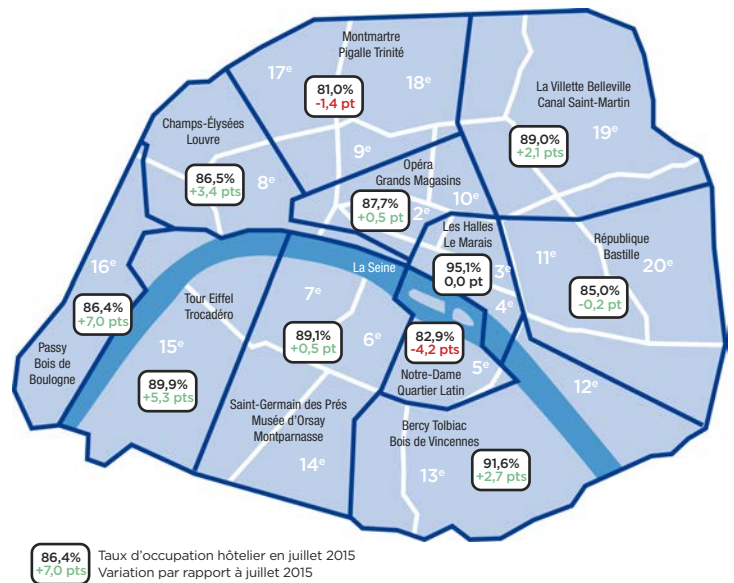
Montmartre
Pigalle Trinité

17e

81,0%
-1,4 pt

18e

La Villette Belleville
Canal Saint-Martin

Champs-Élysées
Louvre

89,0%
+2,1 pts

19e

9e

86,5%
+3,4 pts

8e

Opéra
Grands Magasins

10e

87,7%
+0,5 pt

2e

Les Halles
Le Marais

République
Bastille

16e

La Seine

95,1%
0,0 pt

3e

11e

20e

85,0%
-0,2 pt

86,4%
+7,0 pts

Tour Eiffel
Trocadéro

7e

4e

89,1%
+0,5 pt

6e

82,9%
-4,2 pts

Passy
Bois de
Boulogne

15e

5e

89,9%
+5,3 pts

Notre-Dame
Quartier Latin

12e

Saint-Germain des Prés
Musée d'Orsay
Montparnasse

Bercy Tolbiac
Bois de Vincennes

14e

13e

91,6%
+2,7 pts

86,4%
+7,0 pts
Taux d'occupation hôtelier en juillet 2015
Variation par rapport à juillet 2015